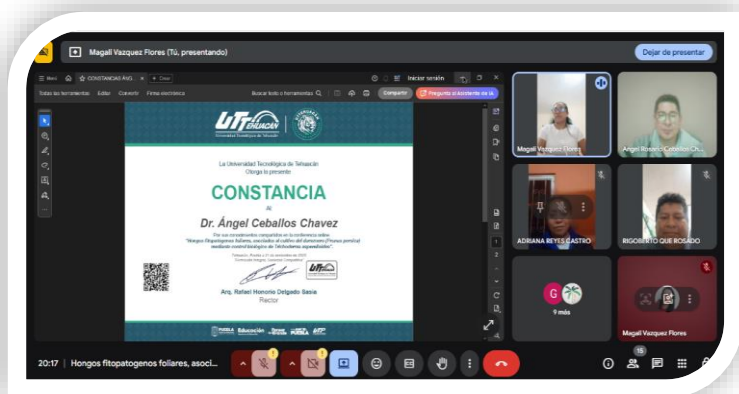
Magali Vazquez Flores (Tú, presentando)

Dejar de presentar

CONSTANCIAS ANG... × + Crear

Iniciar sesión

Todas las herramientas Editar Convertir Firma electrónica

Buscar texto o herramientas

Compartir

Pregunta al Asistente de IA

UTTEHUACÁN

Universidad Tecnológica de Tehuacán

La Universidad Tecnológica de Tehuacán
Otorga la presente

CONSTANCIA

Al

Dr. Ángel Ceballos Chavez

Por sus conocimientos compartidos en la conferencia sobre "Hongos fitopatógenos foliares, asociados al cultivo del durazno (Prunus pérsica) mediante control biológico de Trichoderma asperellum".

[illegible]

Arq. Rafael Honorio Delgado Sasia
Rector

Magali Vazquez Flores

Angel Rosario Ceballos Ch...

ADRIANA REYES CASTRO

RIGOBERTO QUE ROSADO

G

9 más

Magali Vazquez Flores

20:17 | Hongos fitopatogenos foliares, asoci...

15